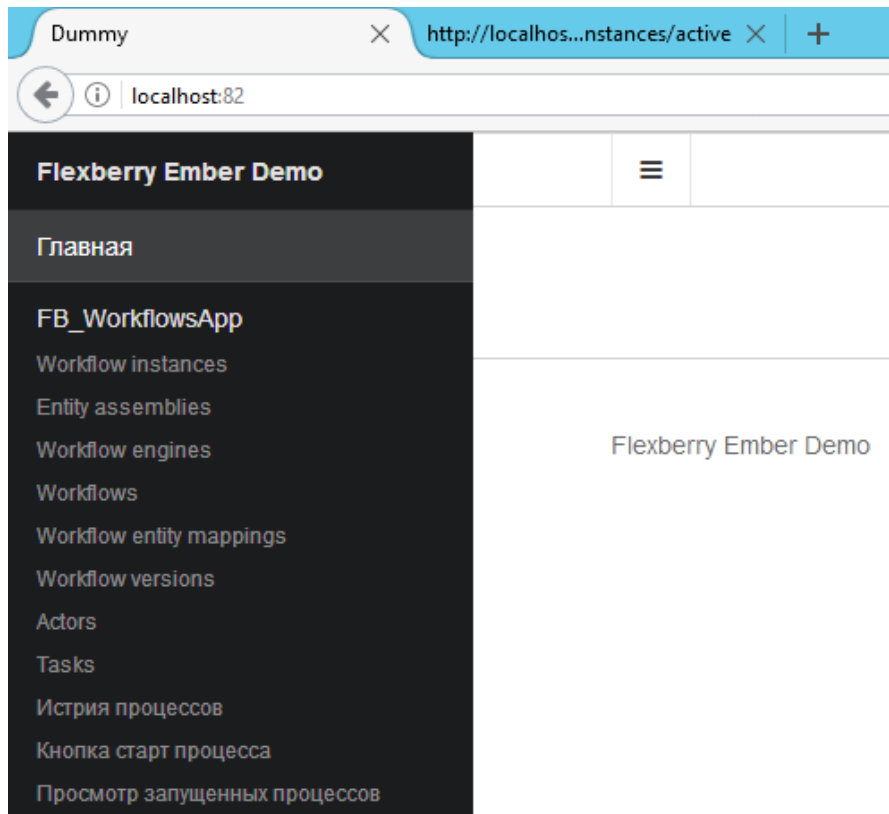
Dummy

http://localhos...nstances/active

localhost:82

Flexberry Ember Demo

Главная

FB_WorkflowsApp

Workflow instances

Entity assemblies

Workflow engines

Workflows

Workflow entity mappings

Workflow versions

Actors

Tasks

Истрия процессов

Кнопка старт процесса

Просмотр запущенных процессов

Flexberry Ember Demo